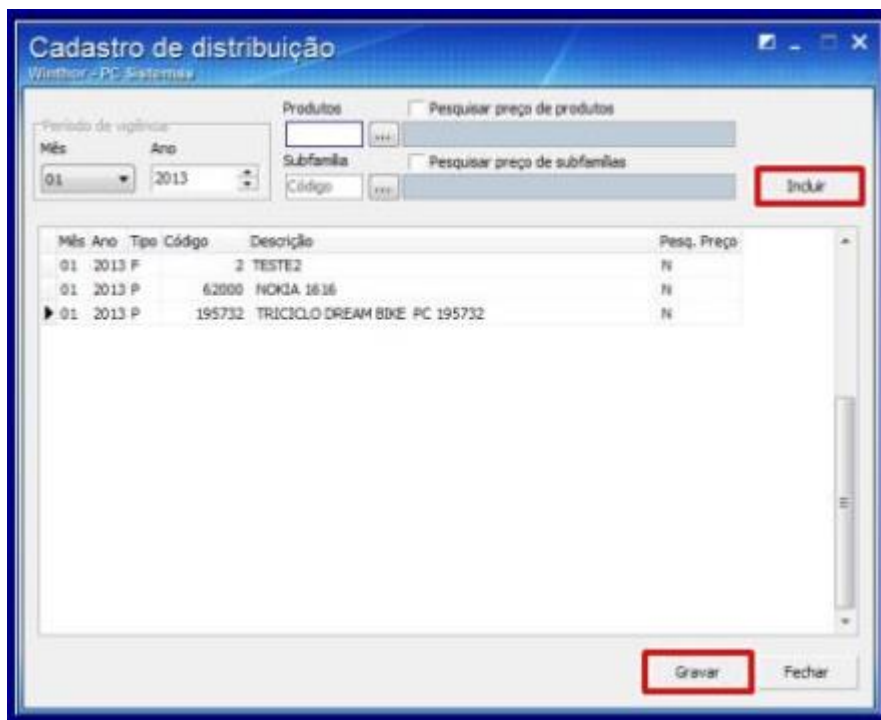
Cadastro de distribuição
Winthor - PC Sistemas

Período de vigência
Mês
01
Ano
2013

Produtos
...
Pesquisar preço de produtos
Subfamília
Código
...
Pesquisar preço de subfamílias

Incluir

| Mês | Ano | Tipo | Código | Descrição | Pesq. Preço |
|---|---|---|---|---|---|
| 01 | 2013 | F | 2 | TESTE2 | N |
| 01 | 2013 | P | 62000 | NOKIA 1616 | N |
| 01 | 2013 | P | 195732 | TRICICLO DREAM BIKE PC 195732 | N |

Gravar
Fechar